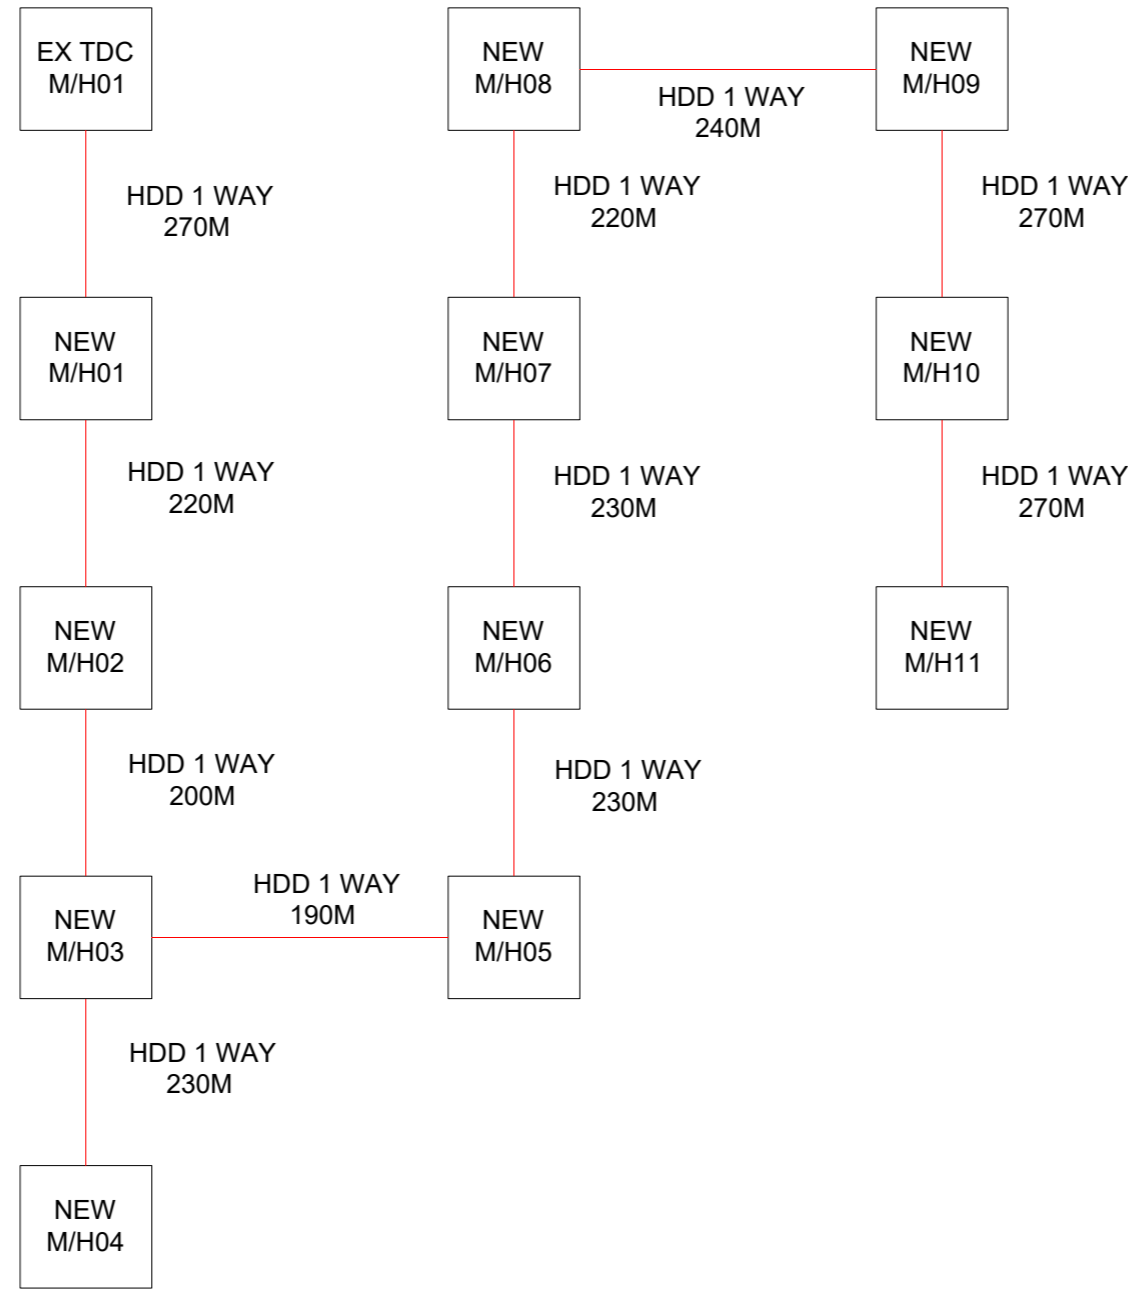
EX TDC
M/H01

HDD 1 WAY
270M

NEW
M/H01

HDD 1 WAY
220M

NEW
M/H02

HDD 1 WAY
200M

NEW
M/H03

HDD 1 WAY
230M

NEW
M/H04

HDD 1 WAY
190M

NEW
M/H05

HDD 1 WAY
230M

NEW
M/H06

HDD 1 WAY
230M

NEW
M/H07

HDD 1 WAY
220M

NEW
M/H08

HDD 1 WAY
240M

NEW
M/H09

HDD 1 WAY
270M

NEW
M/H10

HDD 1 WAY
270M

NEW
M/H11